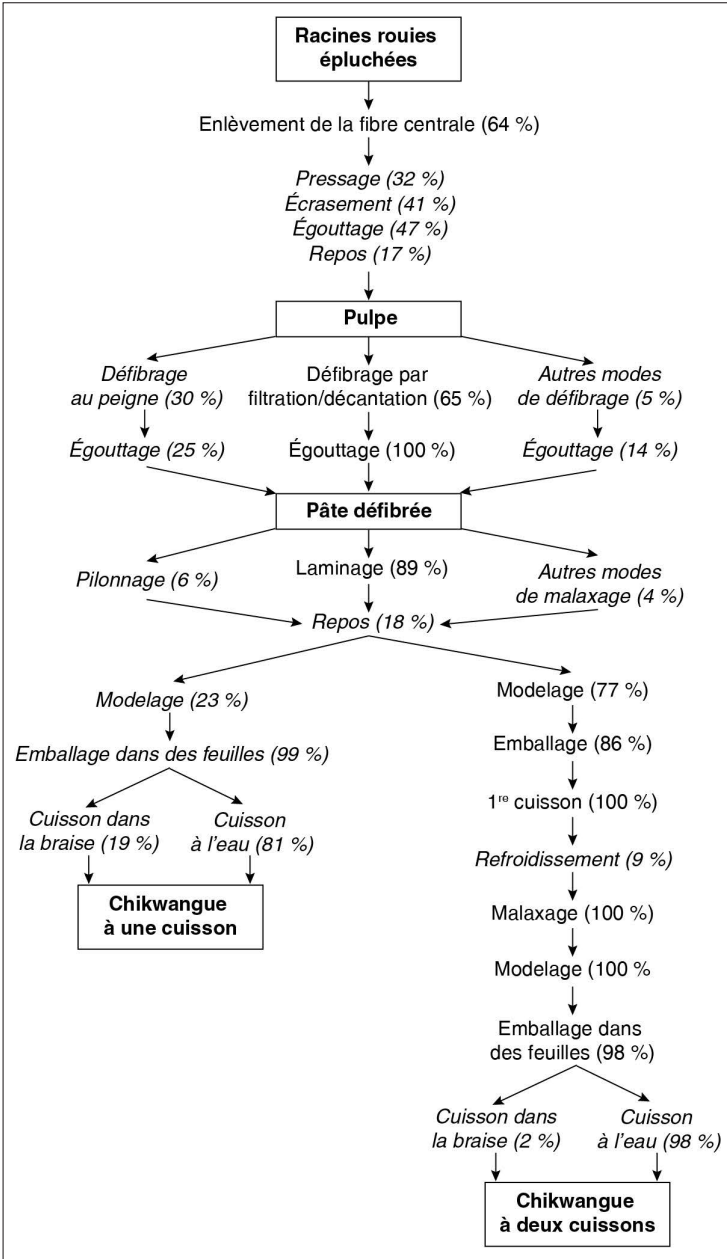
Racines rouies épluchées

Enlèvement de la fibre centrale (64 %)

Pressage (32 %)
Écrasement (41 %)
Égouttage (47 %)
Repos (17 %)

Pulpe

Défibrage au peigne (30 %)

Défibrage par filtration/décantation (65 %)

Autres modes de défibrage (5 %)

Égouttage (25 %)

Égouttage (100 %)

Égouttage (14 %)

Pâte défibrée

Pilonnage (6 %)

Laminage (89 %)

Autres modes de malaxage (4 %)

Repos (18 %)

Modelage (23 %)

Emballage dans des feuilles (99 %)

Cuisson dans la braise (19 %)

Cuisson à l'eau (81 %)

Chikwangue à une cuisson

Modelage (77 %)

Emballage (86 %)

1$^{re}$ cuisson (100 %)

Refroidissement (9 %)

Malaxage (100 %)

Modelage (100 %

Emballage dans des feuilles (98 %)

Cuisson dans la braise (2 %)

Cuisson à l'eau (98 %)

Chikwangue à deux cuissons